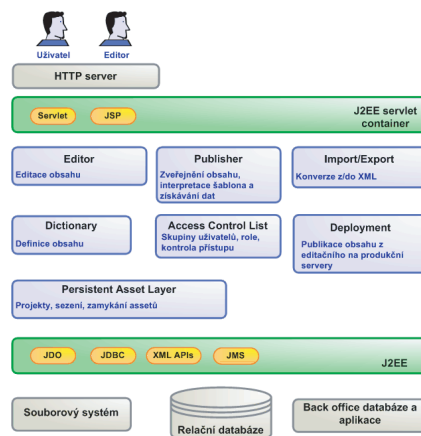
Uživatel

Editor

HTTP server

Servlet

JSP

J2EE servlet container

Editor

Editace obsahu

Publisher

Zveřejnění obsahu, interpretace šablona a získávání dat

Import/Export

Konverze z/do XML

Dictionary

Definice obsahu

Access Control List

Skupiny uživatelů, role, kontrola přístupu

Deployment

Publikace obsahu z editačního na produkční servery

Persistent Asset Layer

Projekty, sezení, zamykání assetů

JDO

JDBC

XML APIs

JMS

J2EE

Souborový systém

Relační databáze

Back office databáze a aplikace